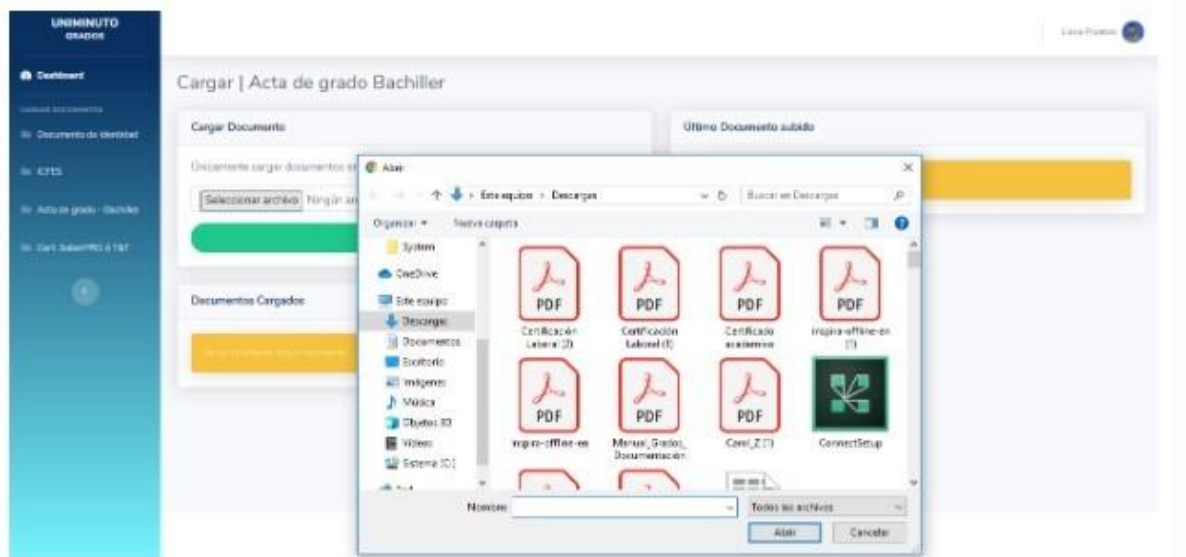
UNIMINUTO
GRADOS

Dashboard

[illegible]

Documento de identidad

ICFES

Acta de grado - Bachiller

Cert. SaberPRO ó T&T

Lina Pastas

Cargar | Acta de grado Bachiller

Cargar Documento

Únicamente cargar documentos en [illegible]

Seleccionar archivo Ningún ar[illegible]

Último Documento subido

Documentos Cargados

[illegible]

Abrir

Este equipo > Descargas

Buscar en Descargas

Organizar ▾ Nueva carpeta

System
OneDrive
Este equipo
Descargas
Documentos
Escritorio
Imágenes
Música
Objetos 3D
Videos
Sistema (C:)

PDF
Certificación Laboral (2)

PDF
Certificación Laboral (1)

PDF
Certificado academico

PDF
inspira-offline-en (1)

PDF
inspira-offline-en

PDF
Manual_Grados_Documentación

PDF
Carol_Z (1)

ConnectSetup

Nombre:

Todos los archivos

Abrir

Cancelar